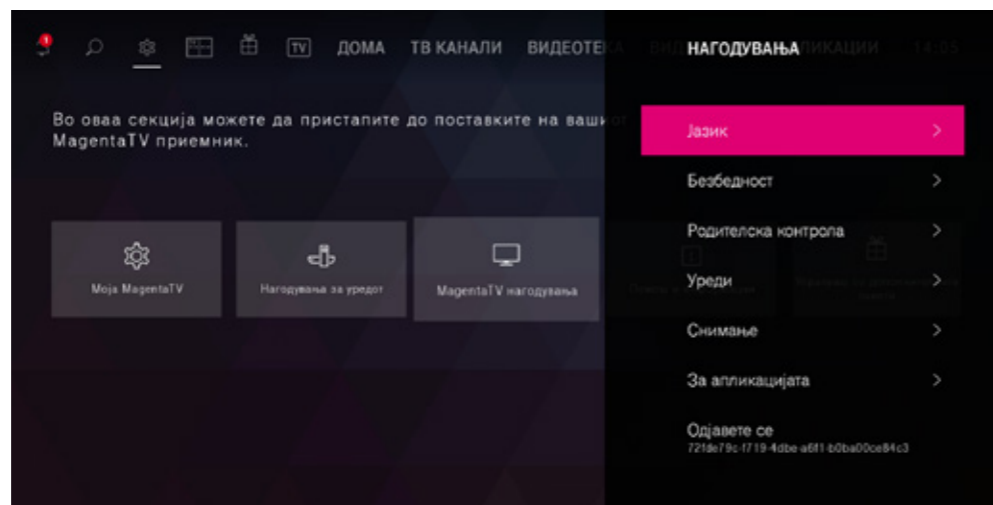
1 TV ДОМА ТВ КАНАЛИ ВИДЕОТЕ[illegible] НАГОДУВАЊА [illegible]ПЛИКАЦИИ 14:05

Во оваа секција можете да пристапите до поставките на ваши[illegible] MagentaTV приемник.

Моја MagentaTV

Нагодувања за уредот

MagentaTV нагодувања

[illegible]

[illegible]

Јазик

Безбедност

Родителска контрола

Уреди

Снимање

За апликацијата

Одјавете се
721de79c-f719-4dbe-a6f1-b0ba00ce84c3